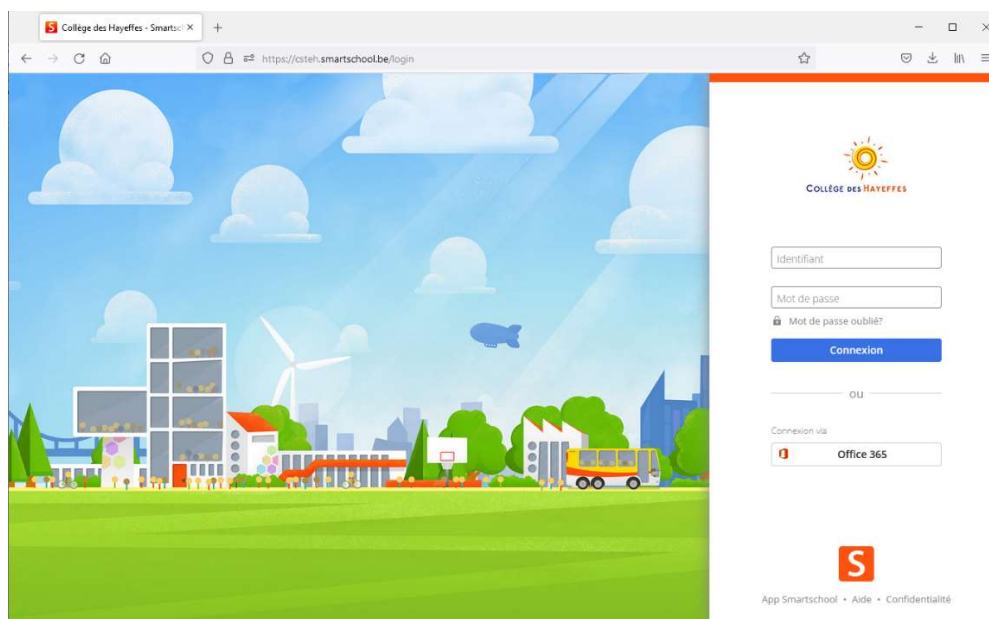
Collège des Hayeffes - Smartsc ×

https://csteh.smartschool.be/login

COLLÈGE DES HAYEFFES

Identifiant

Mot de passe

Mot de passe oublié?

Connexion

ou

Connexion via

Office 365

S

App Smartschool • Aide • Confidentialité